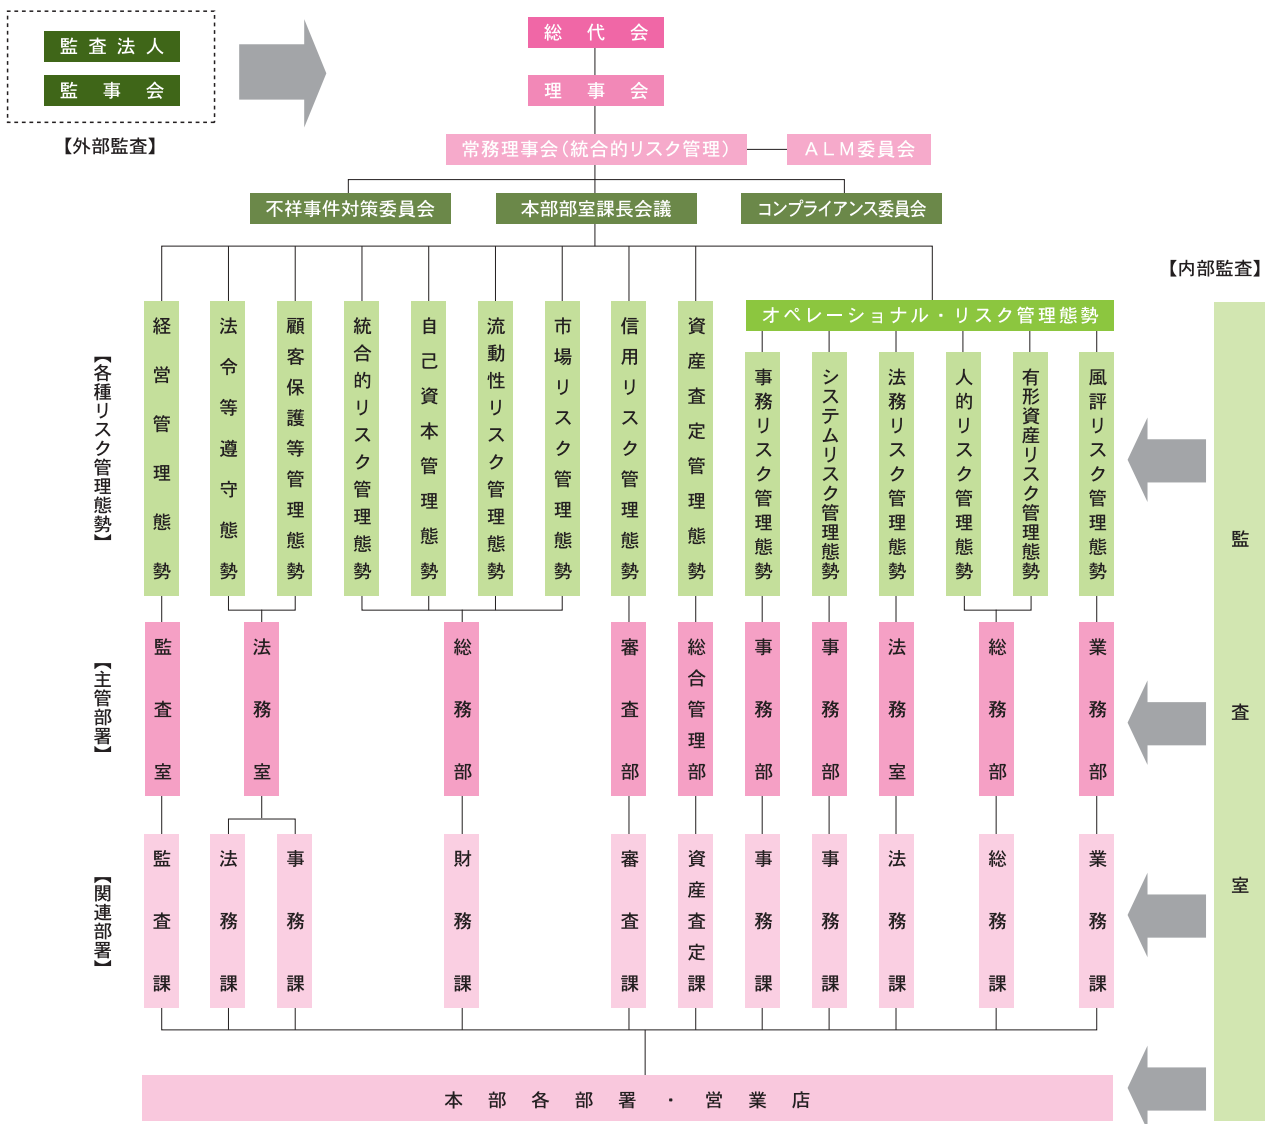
監査法人
監事会
【外部監査】

総代会
理事会
常務理事会（統合的リスク管理）
ＡＬＭ委員会
不祥事件対策委員会
本部部室課長会議
コンプライアンス委員会

【内部監査】

【各種リスク管理態勢】
経営管理態勢
法令等遵守態勢
顧客保護等管理態勢
統合的リスク管理態勢
自己資本管理態勢
流動性リスク管理態勢
市場リスク管理態勢
信用リスク管理態勢
資産査定管理態勢
オペレーショナル・リスク管理態勢
事務リスク管理態勢
システムリスク管理態勢
法務リスク管理態勢
人的リスク管理態勢
有形資産リスク管理態勢
風評リスク管理態勢

【主管部署】
監査室
法務室
総務部
審査部
総合管理部
事務部
事務部
法務室
総務部
業務部

【関連部署】
監査課
法務課
事務課
財務課
審査課
資産査定課
事務課
事務課
法務課
総務課
業務課

本部各部署・営業店

監査室